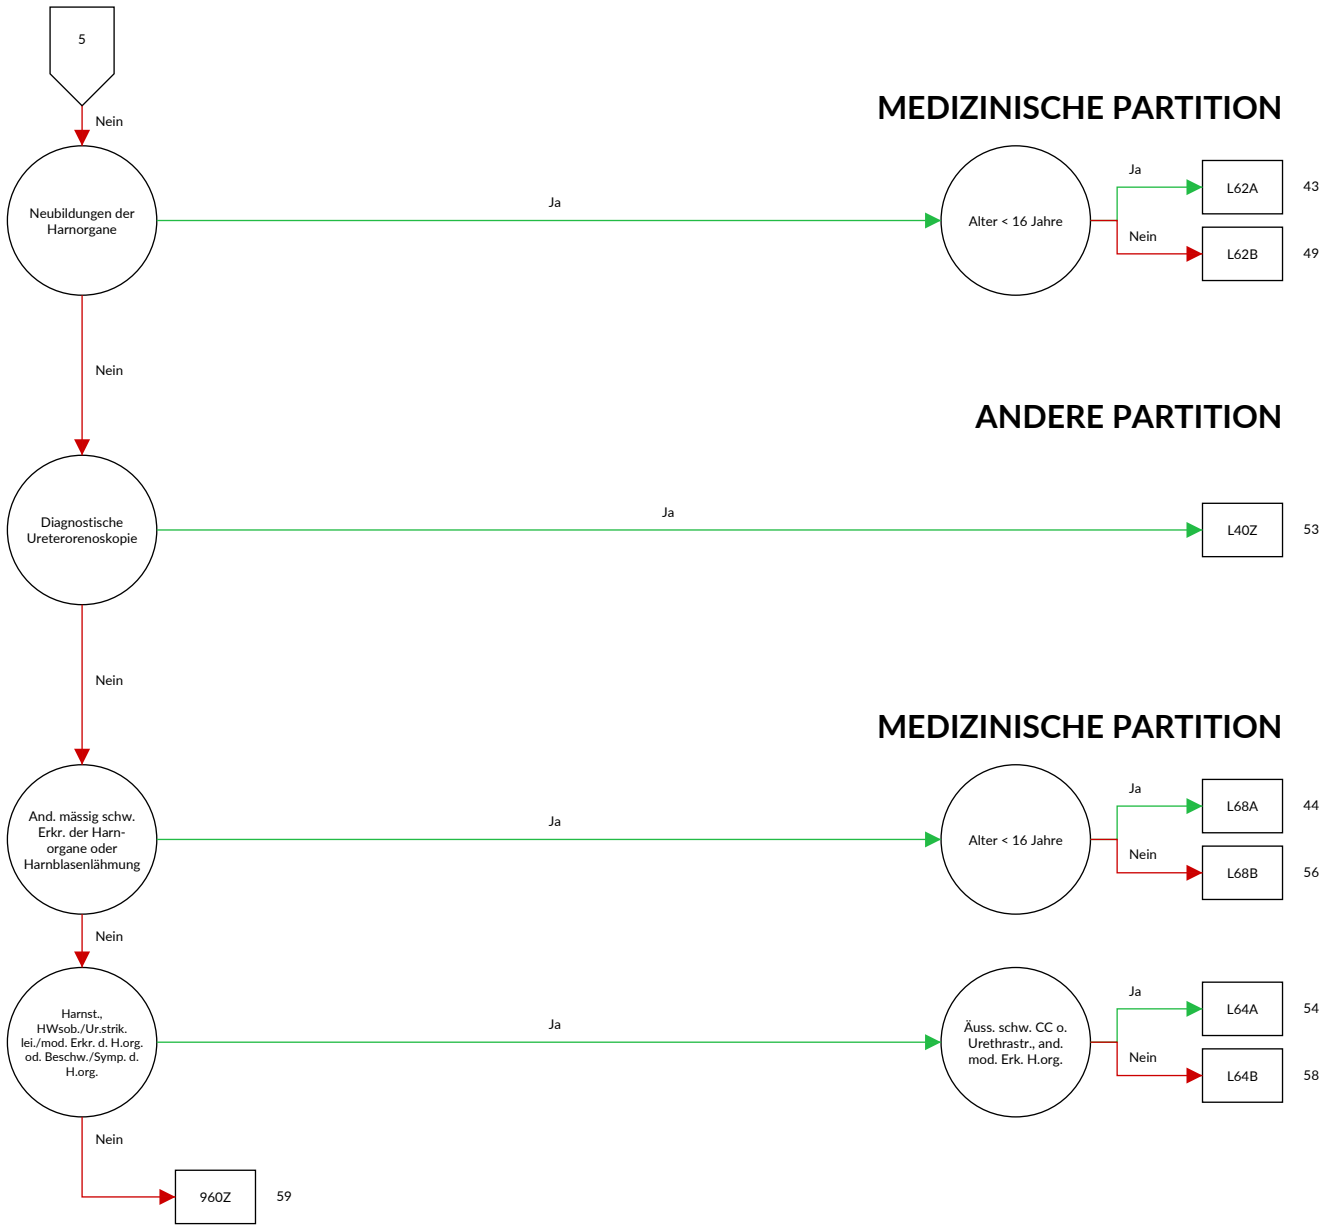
5

Nein

MEDIZINISCHE PARTITION

Neubildungen der Harnorgane

Ja

Alter < 16 Jahre

Ja

L62A

43

Nein

L62B

49

Nein

ANDERE PARTITION

Diagnostische Ureterorenoskopie

Ja

L40Z

53

Nein

MEDIZINISCHE PARTITION

And. mässig schw. Erkr. der Harnorgane oder Harnblasenlähmung

Ja

Alter < 16 Jahre

Ja

L68A

44

Nein

L68B

56

Nein

Harnst., HWsob./Ur.strik. lei./mod. Erkr. d. H.org. od. Beschw./Symp. d. H.org.

Ja

Äuss. schw. CC o. Urethrastr., and. mod. Erk. H.org.

Ja

L64A

54

Nein

L64B

58

Nein

960Z

59